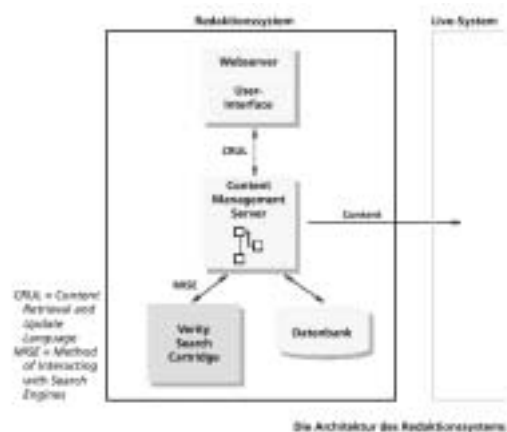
Redaktionssystem

Live-System

Webserver

User-Interface

CRUL

Content Management Server

Content

MISE

Verity Search Cartridge

Datenbank

CRUL = Content Retrieval and Update Language
MISE = Method of Interacting with Search Engines

Die Architektur des Redaktionssystems